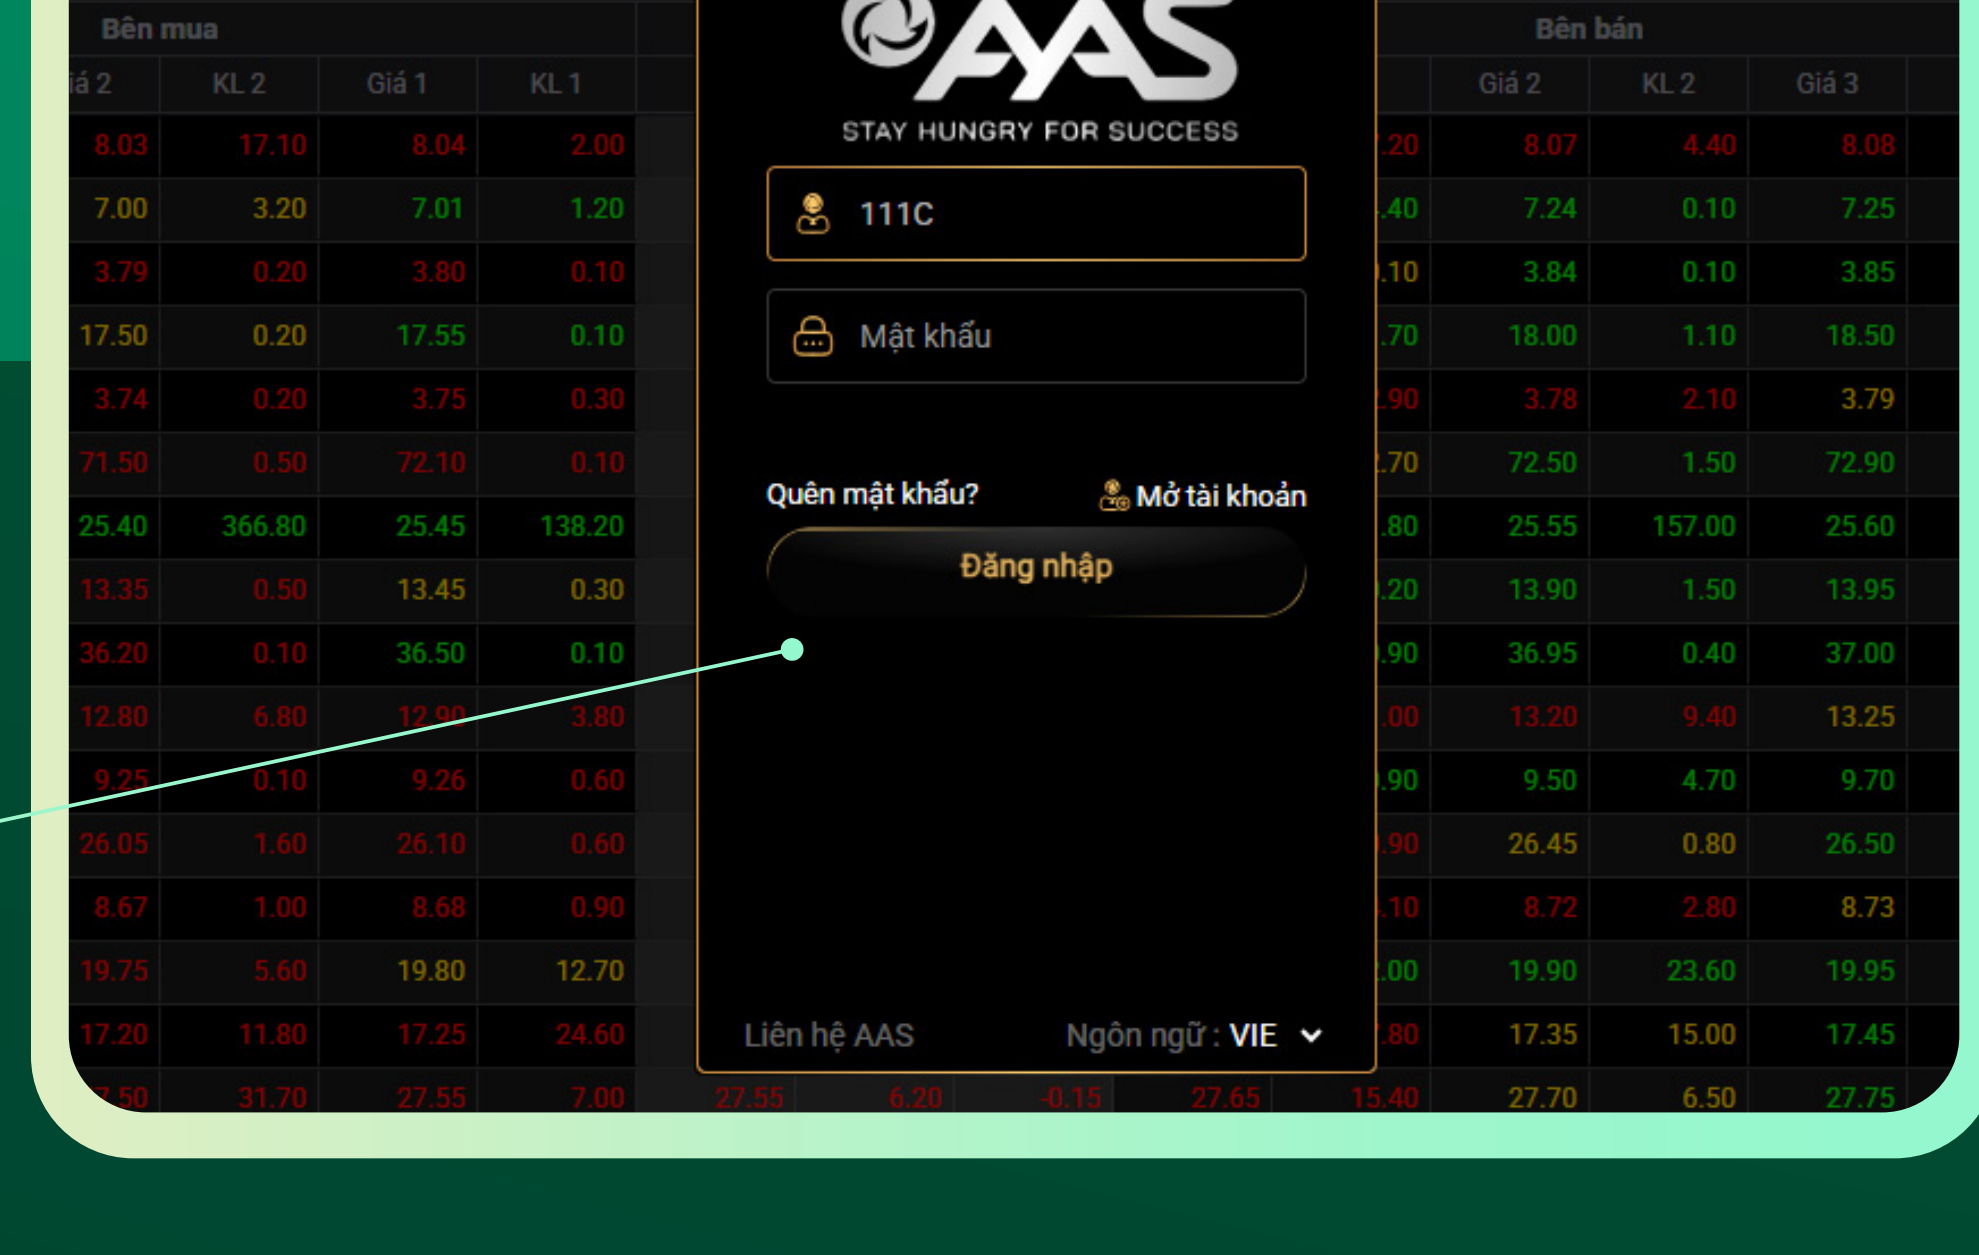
Bên mua

| iá 2 | KL 2 | Giá 1 | KL 1 |
|---|---|---|---|
| 8.03 | 17.10 | 8.04 | 2.00 |
| 7.00 | 3.20 | 7.01 | 1.20 |
| 3.79 | 0.20 | 3.80 | 0.10 |
| 17.50 | 0.20 | 17.55 | 0.10 |
| 3.74 | 0.20 | 3.75 | 0.30 |
| 71.50 | 0.50 | 72.10 | 0.10 |
| 25.40 | 366.80 | 25.45 | 138.20 |
| 13.35 | 0.50 | 13.45 | 0.30 |
| 36.20 | 0.10 | 36.50 | 0.10 |
| 12.80 | 6.80 | 12.90 | 3.80 |
| 9.25 | 0.10 | 9.26 | 0.60 |
| 26.05 | 1.60 | 26.10 | 0.60 |
| 8.67 | 1.00 | 8.68 | 0.90 |
| 19.75 | 5.60 | 19.80 | 12.70 |
| 17.20 | 11.80 | 17.25 | 24.60 |
| 7.50 | 31.70 | 27.55 | 7.00 |

AAS
STAY HUNGRY FOR SUCCESS

111C

Mật khẩu

Quên mật khẩu?
Mở tài khoản

Đăng nhập

Liên hệ AAS
Ngôn ngữ : VIE

27.55 6.20 -0.15 27.65

Bên bán

| | Giá 2 | KL 2 | Giá 3 |
|---|---|---|---|
| .20 | 8.07 | 4.40 | 8.08 |
| .40 | 7.24 | 0.10 | 7.25 |
| .10 | 3.84 | 0.10 | 3.85 |
| .70 | 18.00 | 1.10 | 18.50 |
| .90 | 3.78 | 2.10 | 3.79 |
| .70 | 72.50 | 1.50 | 72.90 |
| .80 | 25.55 | 157.00 | 25.60 |
| .20 | 13.90 | 1.50 | 13.95 |
| .90 | 36.95 | 0.40 | 37.00 |
| .00 | 13.20 | 9.40 | 13.25 |
| .90 | 9.50 | 4.70 | 9.70 |
| .90 | 26.45 | 0.80 | 26.50 |
| .10 | 8.72 | 2.80 | 8.73 |
| .00 | 19.90 | 23.60 | 19.95 |
| .80 | 17.35 | 15.00 | 17.45 |
| 15.40 | 27.70 | 6.50 | 27.75 |